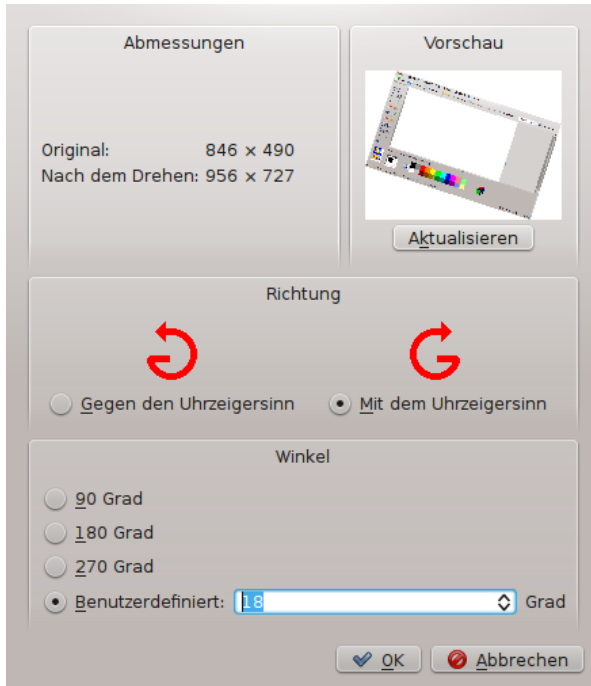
Abmessungen

Original: 846 × 490
Nach dem Drehen: 956 × 727

Vorschau

Aktualisieren

Richtung

Gegen den Uhrzeigersinn

Mit dem Uhrzeigersinn

Winkel

90 Grad

180 Grad

270 Grad

Benutzerdefiniert: 18 Grad

OK

Abbrechen